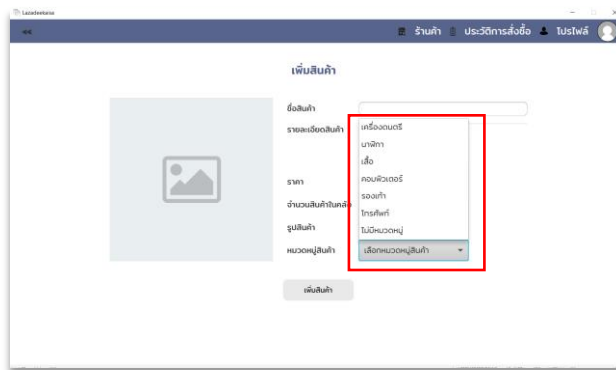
Lazadeeeiei

ร้านค้า ประวัติการสั่งซื้อ โปรไฟล์

เพิ่มสินค้า

ชื่อสินค้า
รายละเอียดสินค้า
ราคา
จำนวนสินค้าในคลัง
รูปสินค้า
หมวดหมู่สินค้า

เครื่องดนตรี
นาฬิกา
เสื้อ
คอมพิวเตอร์
รองเท้า
โทรศัพท์
ไม่มีหมวดหมู่

เลือกหมวดหมู่สินค้า

เพิ่มสินค้า